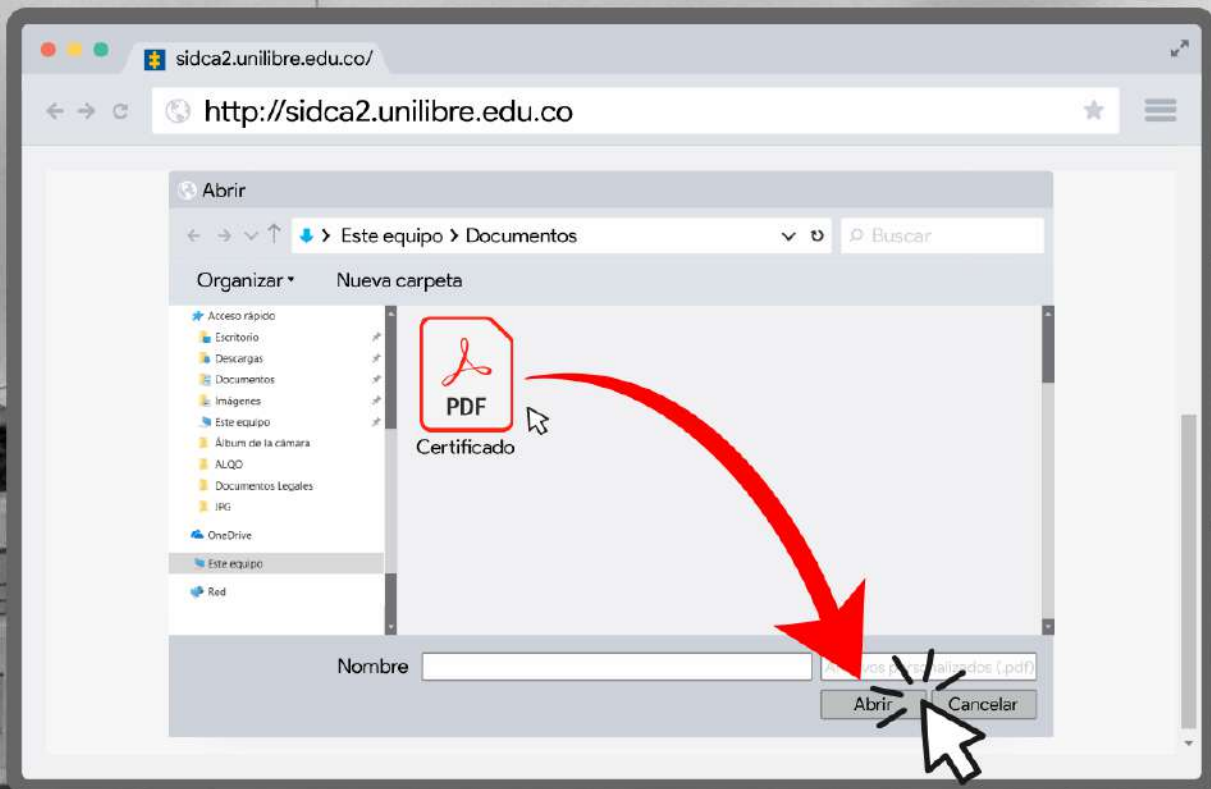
sidca2.unilibre.edu.co/

http://sidca2.unilibre.edu.co

Abrir

Este equipo > Documentos

Buscar

Organizar ▾

Nueva carpeta

Acceso rápido
Escritorio
Descargas
Documentos
Imágenes
Este equipo
Álbum de la cámara
ALQO
Documentos Legales
IPG
OneDrive
Este equipo
Red

PDF

Certificado

Nombre

A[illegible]vos pers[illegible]alizados (.pdf)

Abrir

Cancelar